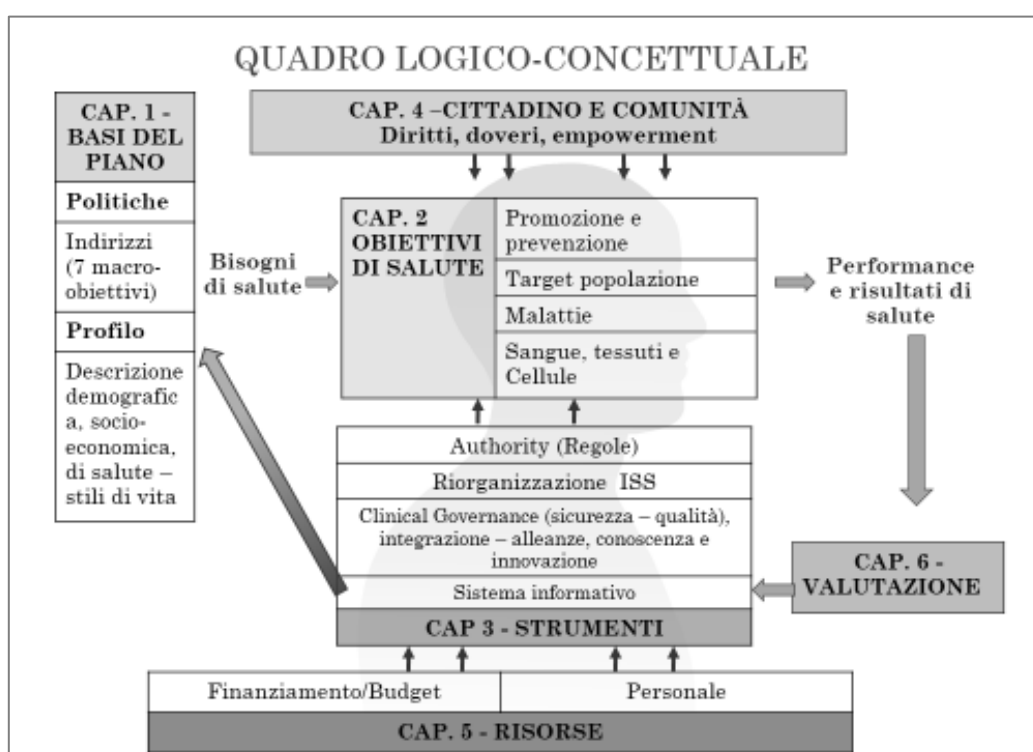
QUADRO LOGICO-CONCETTUALE

CAP. 1 - BASI DEL PIANO

Politiche

Indirizzi (7 macro-obiettivi)

Profilo

Descrizione demografica, socio-economica, di salute – stili di vita

CAP. 4 –CITTADINO E COMUNITÀ
Diritti, doveri, empowerment

Bisogni di salute

CAP. 2 OBIETTIVI DI SALUTE

Promozione e prevenzione

Target popolazione

Malattie

Sangue, tessuti e Cellule

Performance e risultati di salute

Authority (Regole)

Riorganizzazione ISS

Clinical Governance (sicurezza – qualità), integrazione – alleanze, conoscenza e innovazione

Sistema informativo

CAP 3 - STRUMENTI

CAP. 6 - VALUTAZIONE

Finanziamento/Budget

Personale

CAP. 5 - RISORSE